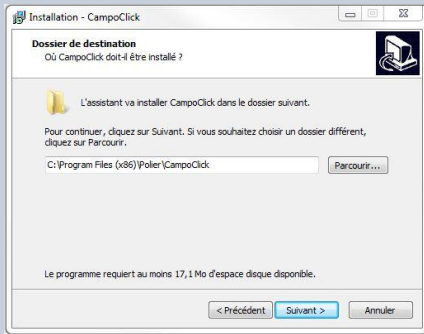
Installation - CampoClick

Dossier de destination
Où CampoClick doit-il être installé ?

L'assistant va installer CampoClick dans le dossier suivant.

Pour continuer, cliquez sur Suivant. Si vous souhaitez choisir un dossier différent, cliquez sur Parcourir.

C:\Program Files (x86)\Polier\CampoClick

Parcourir...

Le programme requiert au moins 17,1 Mo d'espace disque disponible.

< Précédent

Suivant >

Annuler